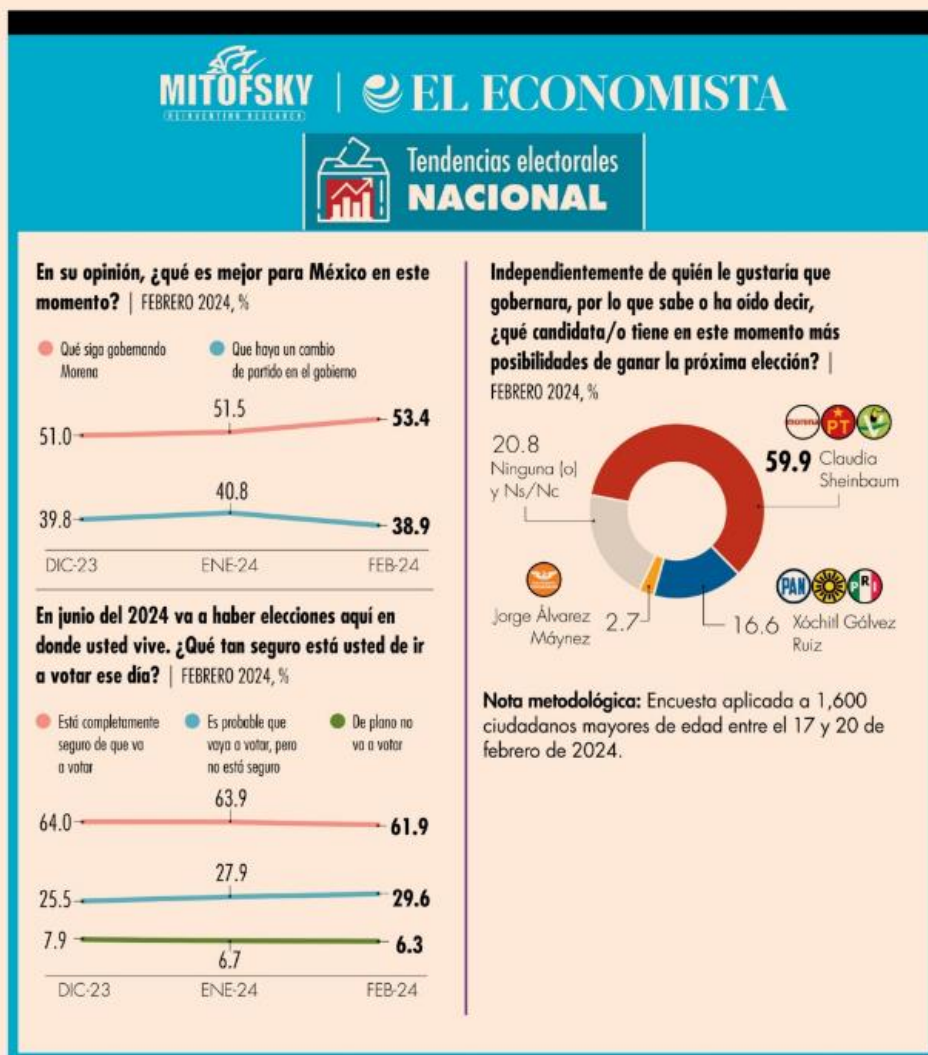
MITOFSKY | EL ECONOMISTA

Tendencias electorales
NACIONAL

En su opinión, ¿qué es mejor para México en este momento? | FEBRERO 2024, %

Qué siga gobernando Morena

Que haya un cambio de partido en el gobierno

51.0
51.5
53.4
39.8
40.8
38.9

DIC-23
ENE-24
FEB-24

En junio del 2024 va a haber elecciones aquí en donde usted vive. ¿Qué tan seguro está usted de ir a votar ese día? | FEBRERO 2024, %

Está completamente seguro de que va a votar

Es probable que vaya a votar, pero no está seguro

De plano no va a votar

64.0
63.9
61.9
25.5
27.9
29.6
7.9
6.7
6.3

DIC-23
ENE-24
FEB-24

Independientemente de quién le gustaría que gobernara, por lo que sabe o ha oído decir, ¿qué candidata/o tiene en este momento más posibilidades de ganar la próxima elección? | FEBRERO 2024, %

morena PT

20.8 Ninguna (o) y Ns/Nc

59.9 Claudia Sheinbaum

PAN PRI

Jorge Álvarez Máynez 2.7

16.6 Xóchitl Gálvez Ruiz

Nota metodológica: Encuesta aplicada a 1,600 ciudadanos mayores de edad entre el 17 y 20 de febrero de 2024.